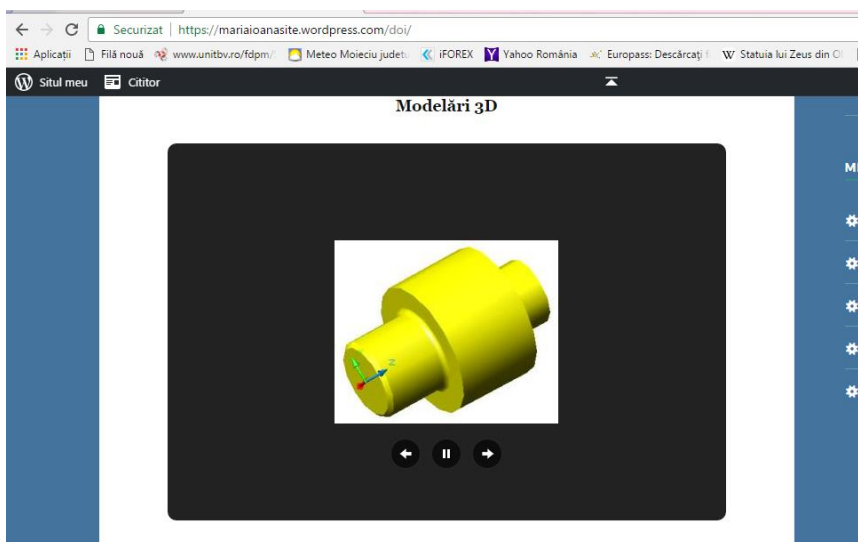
Securizat | https://mariaioanasite.wordpress.com/doi/

Aplicații Filă nouă www.unitbv.ro/fdpm/ Meteo Moieciu județ iFOREX Yahoo România Europass: Descărcați W Statuia lui Zeus din O

Situl meu Cititor

Modelări 3D

Z

M